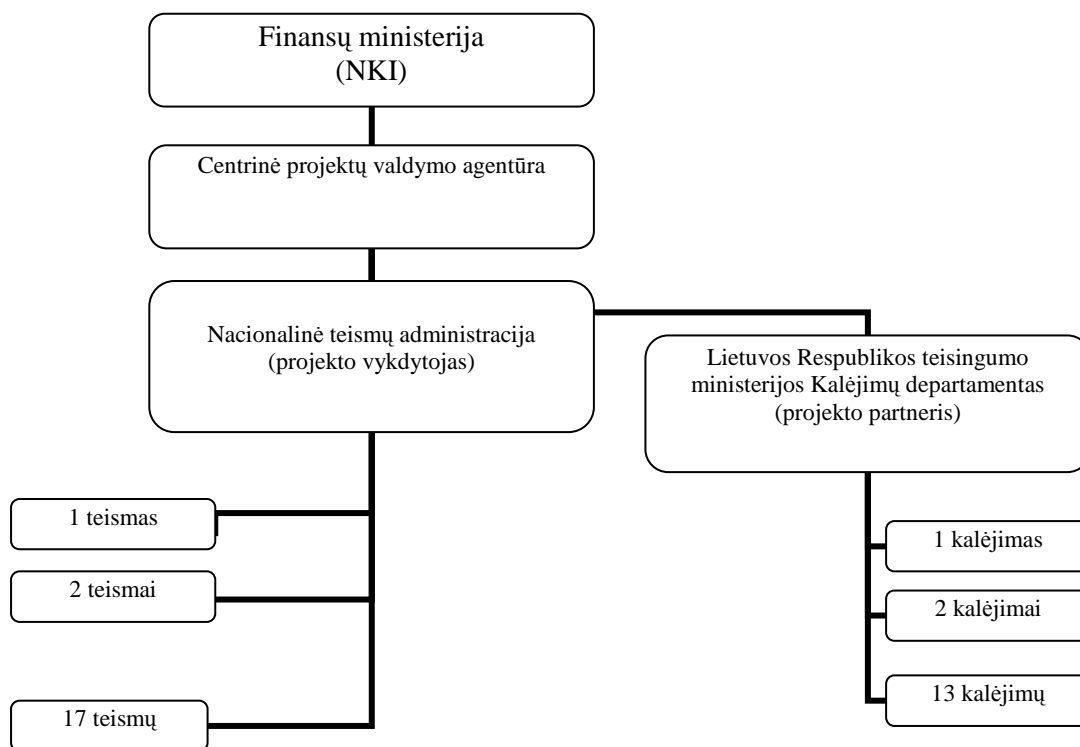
Finansų ministerija
(NKI)

Centrinė projektų valdymo agentūra

Nacionalinė teismų administracija
(projekto vykdytojas)

Lietuvos Respublikos teisingumo ministerijos Kalėjimų departamentas
(projekto partneris)

1 teismas

2 teismai

17 teismų

1 kalėjimas

2 kalėjimai

13 kalėjimų